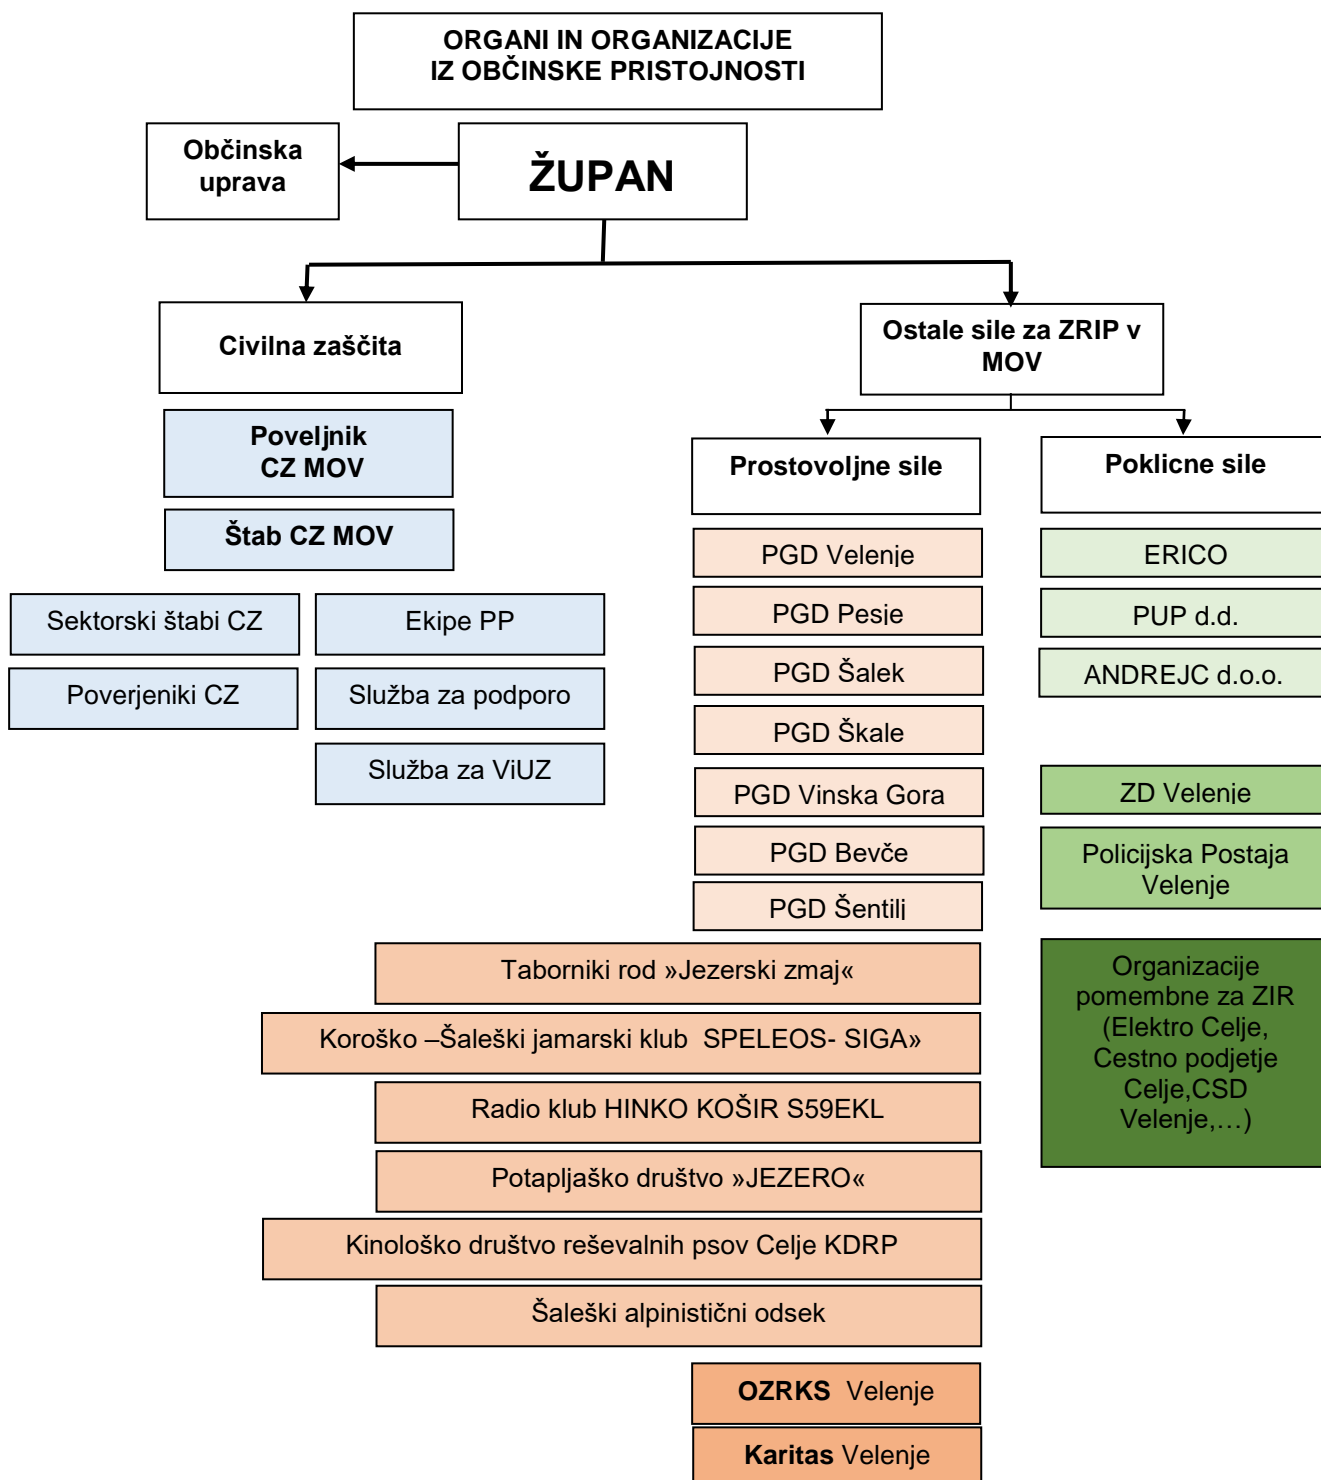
ORGANI IN ORGANIZACIJE
IZ OBČINSKE PRISTOJNOSTI

Občinska uprava

ŽUPAN

Civilna zaščita

Ostale sile za ZRIP v MOV

Poveljnik CZ MOV

Štab CZ MOV

Sektorski štabi CZ

Ekipe PP

Poverjeniki CZ

Služba za podporo

Služba za ViUZ

Prostovoljne sile

Poklicne sile

PGD Velenje

PGD Pesie

PGD Šalek

PGD Škale

PGD Vinska Gora

PGD Bevče

PGD Šentilj

ERICO

PUP d.d.

ANDREJC d.o.o.

ZD Velenje

Policijska Postaja Velenje

Organizacije pomembne za ZIR (Elektro Celje, Cestno podjetje Celje,CSD Velenje,…)

Taborniki rod »Jezerski zmaj«

Koroško –Šaleški jamarski klub SPELEOS- SIGA»

Radio klub HINKO KOŠIR S59EKL

Potapljaško društvo »JEZERO«

Kinološko društvo reševalnih psov Celje KDRP

Šaleški alpinistični odsek

OZRKS Velenje

Karitas Velenje